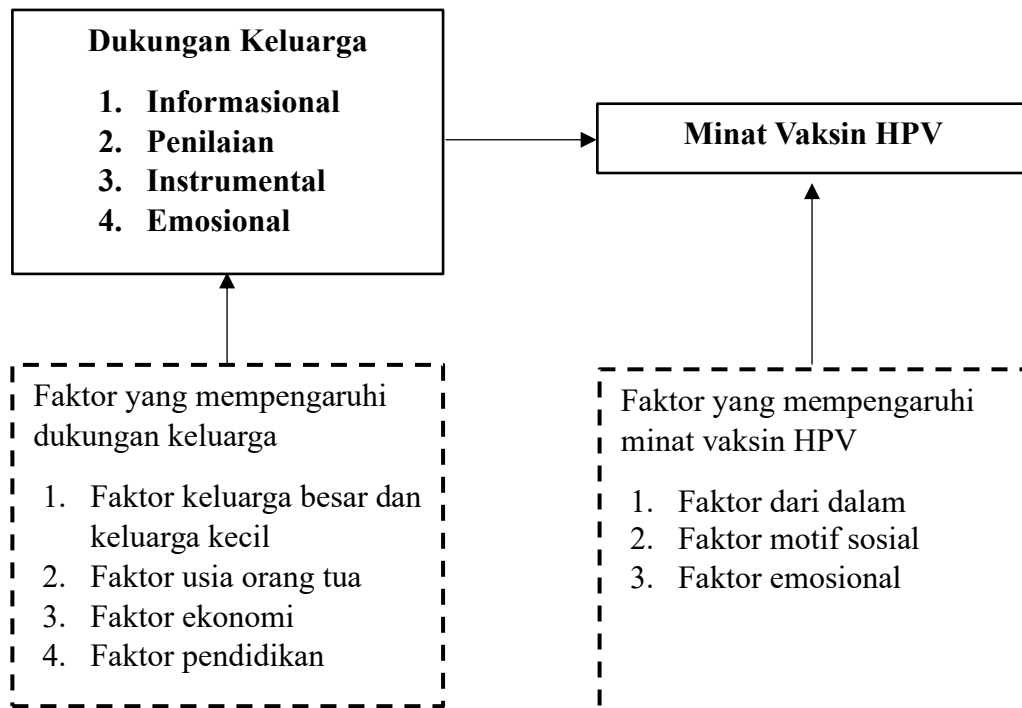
Dukungan Keluarga

1. Informasional
2. Penilaian
3. Instrumental
4. Emosional

Minat Vaksin HPV

Faktor yang mempengaruhi dukungan keluarga

1. Faktor keluarga besar dan keluarga kecil
2. Faktor usia orang tua
3. Faktor ekonomi
4. Faktor pendidikan

Faktor yang mempengaruhi minat vaksin HPV

1. Faktor dari dalam
2. Faktor motif sosial
3. Faktor emosional